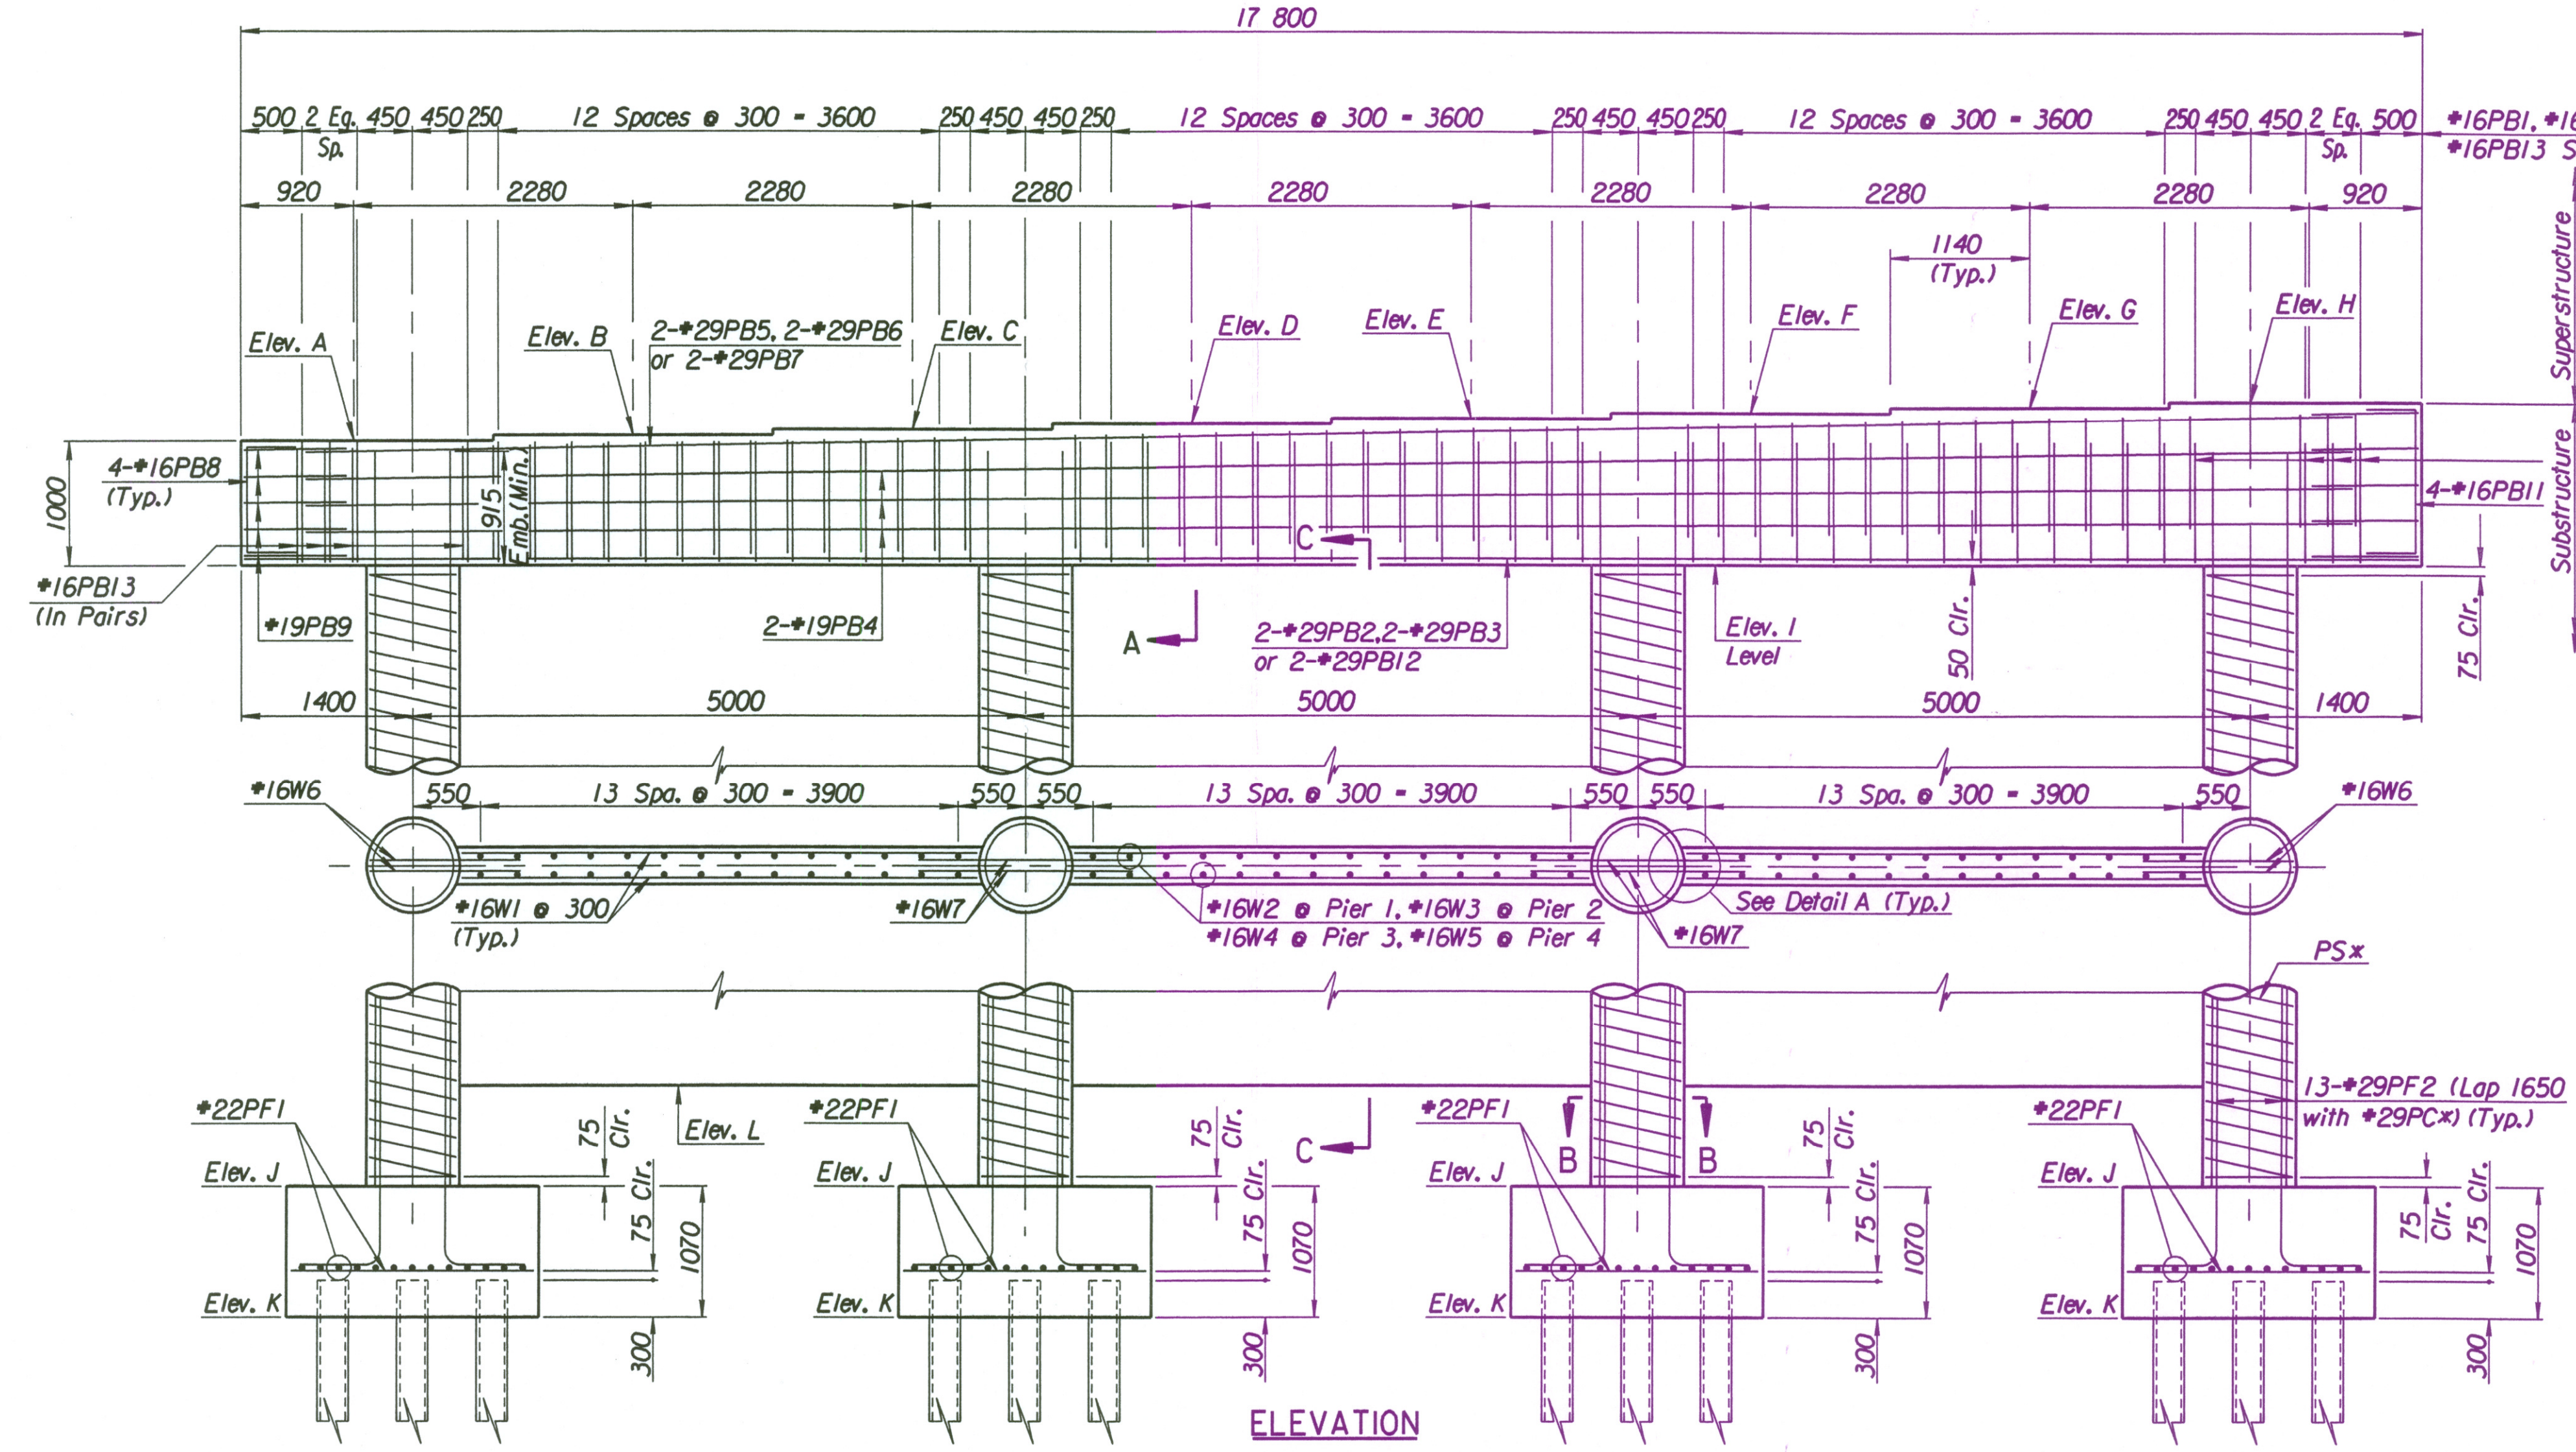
17 800

500 2 Eq. Sp. 450 450 250 12 Spaces @ 300 - 3600 250 450 450 250 12 Spaces @ 300 - 3600 250 450 450 250 12 Spaces @ 300 - 3600 250 450 450 2 Eq. Sp. 500

#16PB1, #1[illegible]
#16PB13 S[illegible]

920 2280 2280 2280 2280 2280 2280 2280 920

1140 (Typ.)

Superstructure
Substructure

Elev. A
Elev. B
2-#29PB5, 2-#29PB6 or 2-#29PB7
Elev. C
Elev. D
Elev. E
Elev. F
Elev. G
Elev. H

1000
4-#16PB8 (Typ.)
915 Emb.(Min.)
4-#16PB11
#16PB13 (In Pairs)
#19PB9
2-#19PB4
C
A
2-#29PB2, 2-#29PB3 or 2-#29PB12
Elev. I Level
50 Clr.
75 Clr.

1400 5000 5000 5000 1400

#16W6 550 13 Spa. @ 300 - 3900 550 550 13 Spa. @ 300 - 3900 550 550 13 Spa. @ 300 - 3900 550 #16W6

#16W1 @ 300 (Typ.)
#16W7
#16W2 @ Pier 1, #16W3 @ Pier 2
#16W4 @ Pier 3, #16W5 @ Pier 4
See Detail A (Typ.)
#16W7
PSx

13-#29PF2 (Lap 1650 with #29PCx) (Typ.)

#22PF1
Elev. J
Elev. K
75 Clr.
Elev. L
75 Clr.
1070
300

#22PF1
Elev. J
Elev. K
75 Clr.
C
75 Clr.
1070
300

#22PF1
B
B
Elev. J
Elev. K
75 Clr.
75 Clr.
1070
300

#22PF1
Elev. J
Elev. K
75 Clr.
75 Clr.
1070
300

ELEVATION